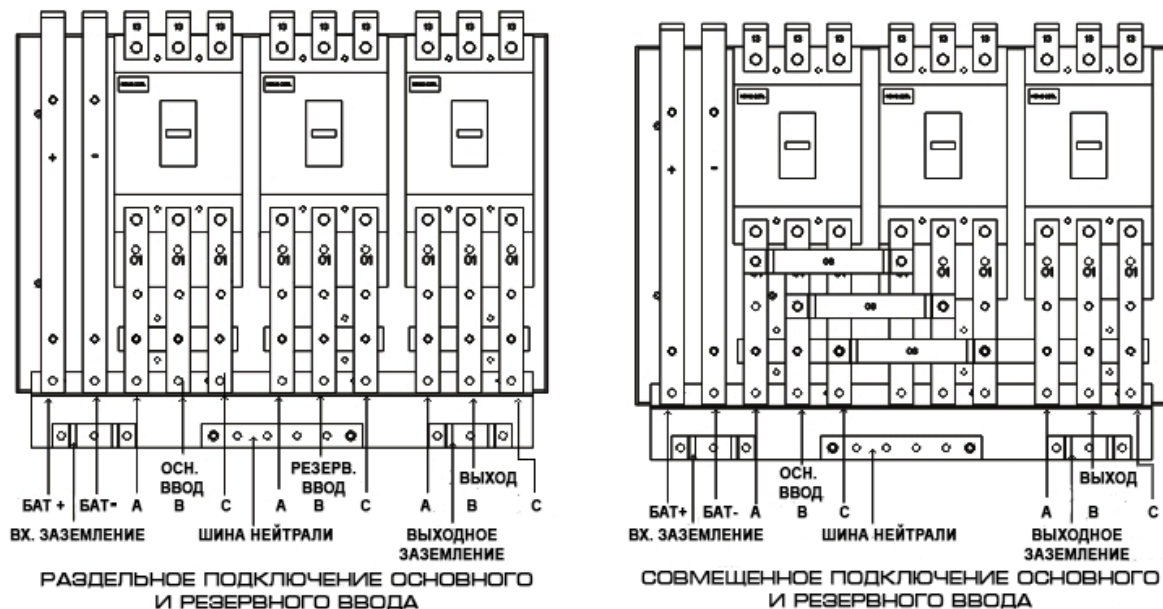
БАТ + БАТ- А
ОСН. ВВОД
В С
РЕЗЕРВ. ВВОД
А В С
ВЫХОД
А В С
ВХ. ЗАЗЕМЛЕНИЕ
ШИНА НЕЙТРАЛИ
ВЫХОДНОЕ ЗАЗЕМЛЕНИЕ

РАЗДЕЛЬНОЕ ПОДКЛЮЧЕНИЕ ОСНОВНОГО И РЕЗЕРВНОГО ВВОДА

БАТ+ БАТ- А
ОСН. ВВОД
В С
ВЫХОД
А В С
ВХ. ЗАЗЕМЛЕНИЕ
ШИНА НЕЙТРАЛИ
ВЫХОДНОЕ ЗАЗЕМЛЕНИЕ

СОВМЕЩЕННОЕ ПОДКЛЮЧЕНИЕ ОСНОВНОГО И РЕЗЕРВНОГО ВВОДА